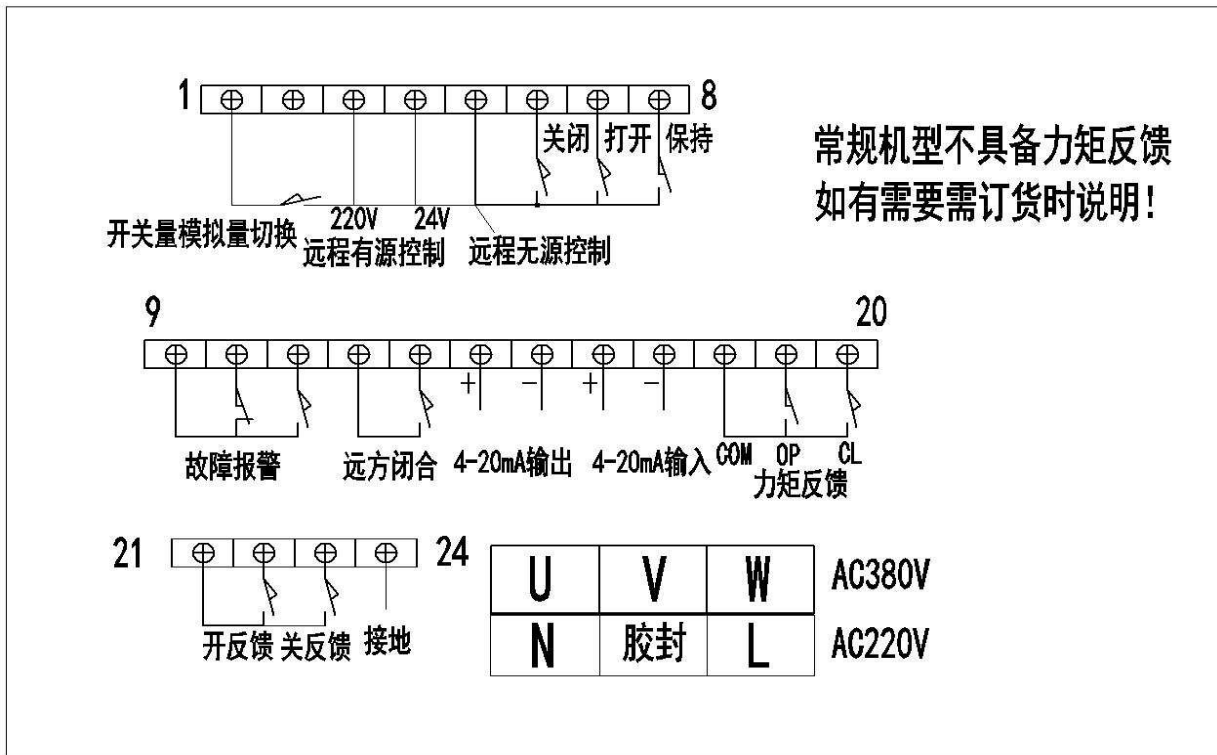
1 8
关闭 打开 保持

常规机型不具备力矩反馈
如有需要需订货时说明！

开关量模拟量切换 220V 24V
远程有源控制 远程无源控制

9 20
+ − + −
故障报警 远方闭合 4-20mA输出 4-20mA输入 COM OP CL
力矩反馈

21 24
开反馈 关反馈 接地

| U | V | W |
|---|---|---|
| N | 胶封 | L |

AC380V
AC220V